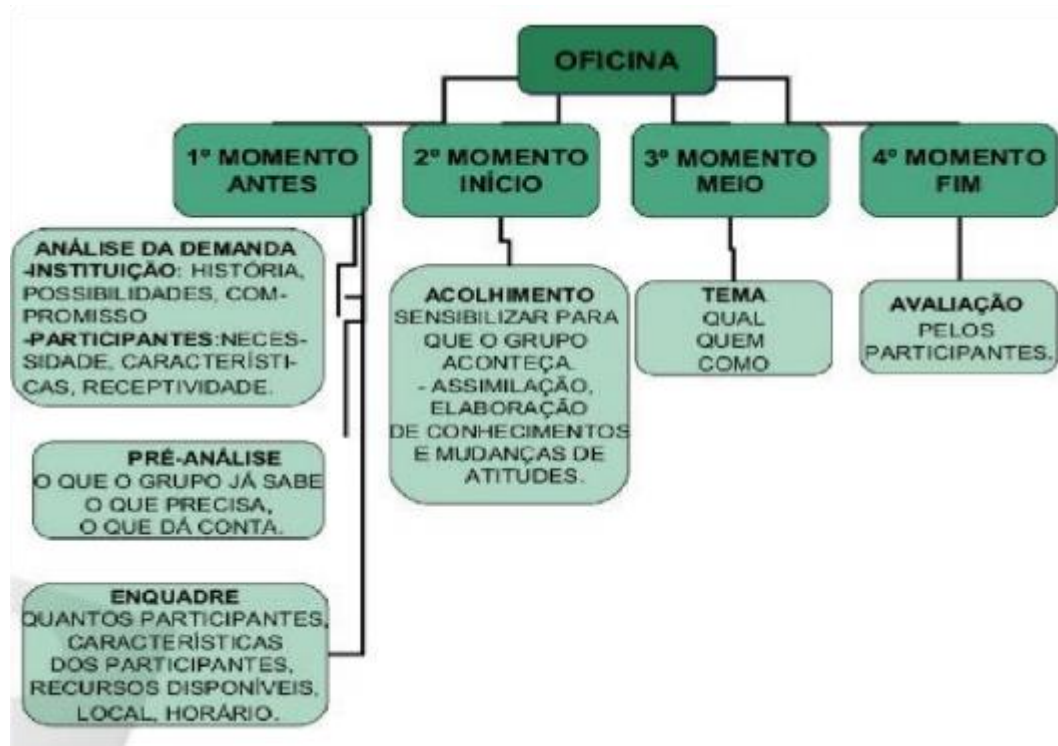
OFICINA

1º MOMENTO ANTES

2º MOMENTO INÍCIO

3º MOMENTO MEIO

4º MOMENTO FIM

ANÁLISE DA DEMANDA
-INSTITUIÇÃO: HISTÓRIA, POSSIBILIDADES, COMPROMISSO
-PARTICIPANTES:NECESSIDADE, CARACTERÍSTICAS, RECEPTIVIDADE.

PRÉ-ANÁLISE
O QUE O GRUPO JÁ SABE
O QUE PRECISA,
O QUE DÁ CONTA.

ENQUADRE
QUANTOS PARTICIPANTES,
CARACTERÍSTICAS
DOS PARTICIPANTES,
RECURSOS DISPONÍVEIS,
LOCAL, HORÁRIO.

ACOLHIMENTO
SENSIBILIZAR PARA QUE O GRUPO ACONTEÇA.
- ASSIMILAÇÃO, ELABORAÇÃO DE CONHECIMENTOS E MUDANÇAS DE ATITUDES.

TEMA
QUAL
QUEM
COMO

AVALIAÇÃO
PELOS PARTICIPANTES.